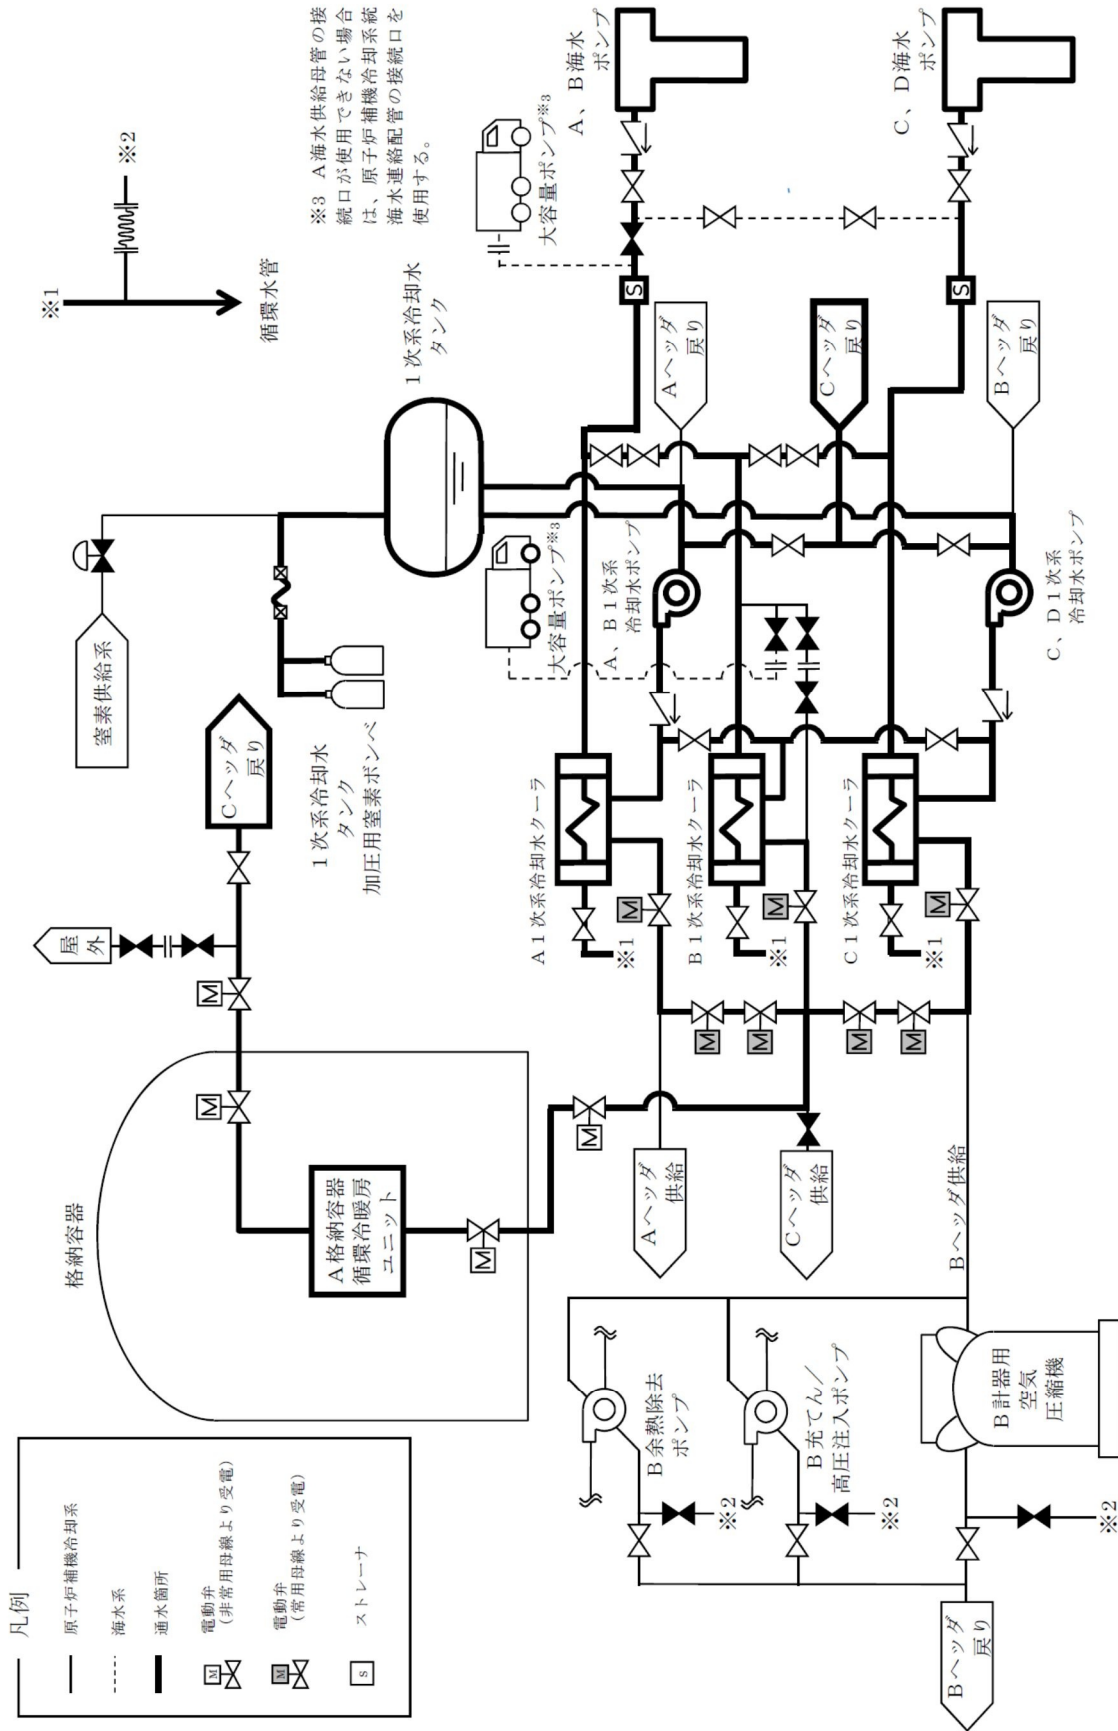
※3 A海水供給母管の接続口が使用できない場合は、原子炉補機冷却系統海水連絡配管の接続口を使用する。

※1

※2

循環水管

大容量ポンプ※3

A、B海水ポンプ

C、D海水ポンプ

S

S

1次系冷却水タンク

Aヘッダ戻り

Cヘッダ戻り

Bヘッダ戻り

窒素供給系

大容量ポンプ※3

A、B1次系冷却水ポンプ

C、D1次系冷却水ポンプ

Cヘッダ戻り

1次系冷却水タンク加圧用窒素ボンベ

屋外

A1次系冷却水クーラ

B1次系冷却水クーラ

C1次系冷却水クーラ

M

M

M

※1

※1

※1

M

M

M

M

M

M

M

格納容器

A格納容器循環冷暖房ユニット

M

Aヘッダ供給

Cヘッダ供給

Bヘッダ供給

B余熱除去ポンプ

B充てん/高圧注入ポンプ

B計器用空気圧縮機

※2

※2

※2

Bヘッダ戻り

凡例
原子炉補機冷却系
海水系
通水箇所
M 電動弁(非常用母線より受電)
M 電動弁(常用母線より受電)
S ストレーナ